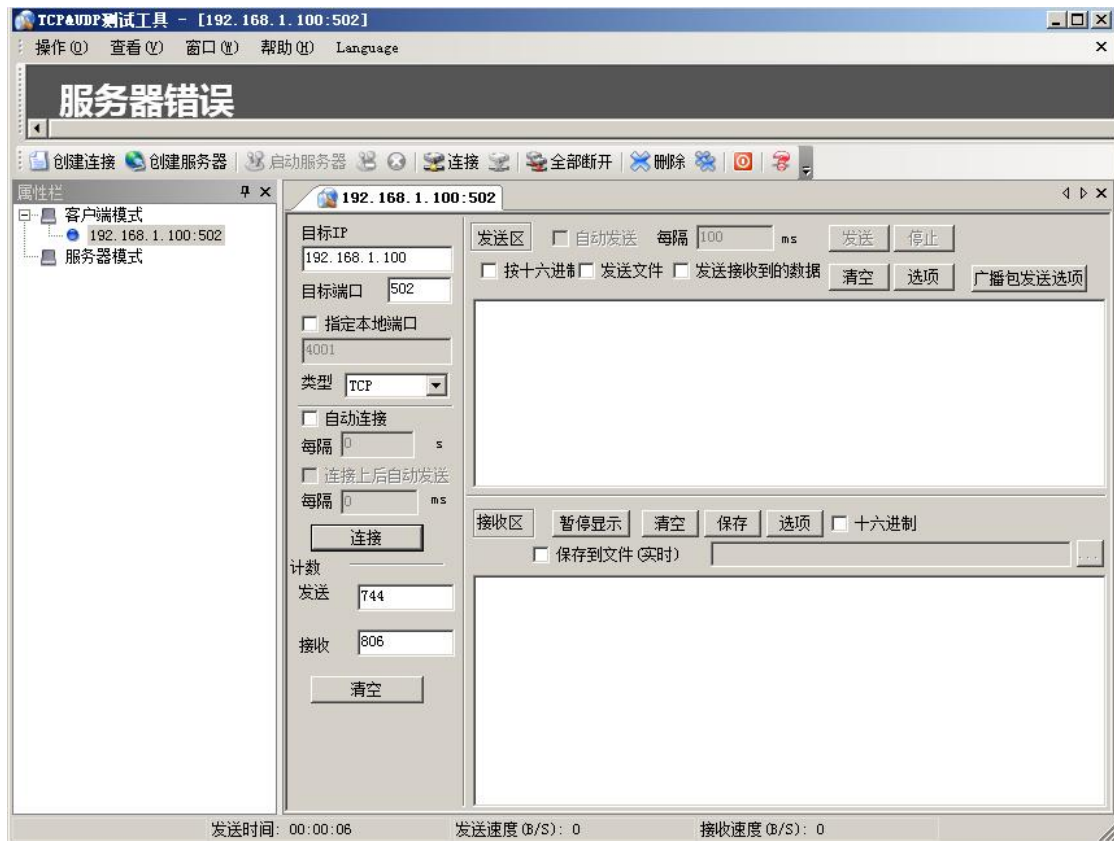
TCP&UDP测试工具 - [192.168.1.100:502]
操作(O) 查看(V) 窗口(W) 帮助(H) Language
服务器错误
创建连接 创建服务器 启动服务器 连接 全部断开 删除
属性栏
客户端模式
192.168.1.100:502
服务器模式
192.168.1.100:502
目标IP
192.168.1.100
目标端口 502
指定本地端口
4001
类型 TCP
自动连接
每隔 0 s
连接上后自动发送
每隔 0 ms
连接
计数
发送 744
接收 806
清空
发送区 自动发送 每隔 100 ms 发送 停止
按十六进制 发送文件 发送接收到的数据 清空 选项 广播包发送选项
接收区 暂停显示 清空 保存 选项 十六进制
保存到文件(实时)
发送时间: 00:00:06 发送速度(B/S): 0 接收速度(B/S): 0